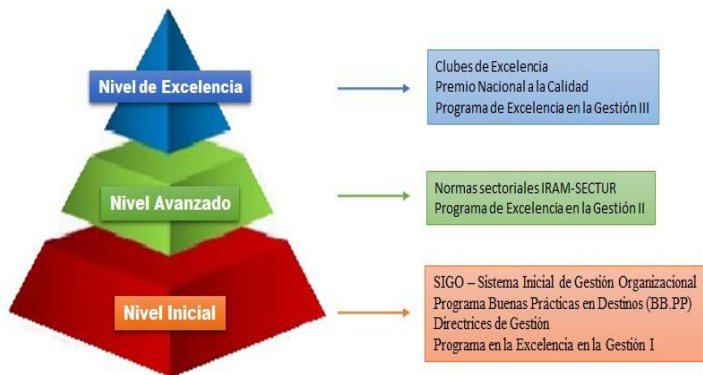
Nivel de Excelencia

Clubes de Excelencia
Premio Nacional a la Calidad
Programa de Excelencia en la Gestión III

Nivel Avanzado

Normas sectoriales IRAM-SECTUR
Programa de Excelencia en la Gestión II

Nivel Inicial

SIGO – Sistema Inicial de Gestión Organizacional
Programa Buenas Prácticas en Destinos (BB.PP)
Directrices de Gestión
Programa en la Excelencia en la Gestión I